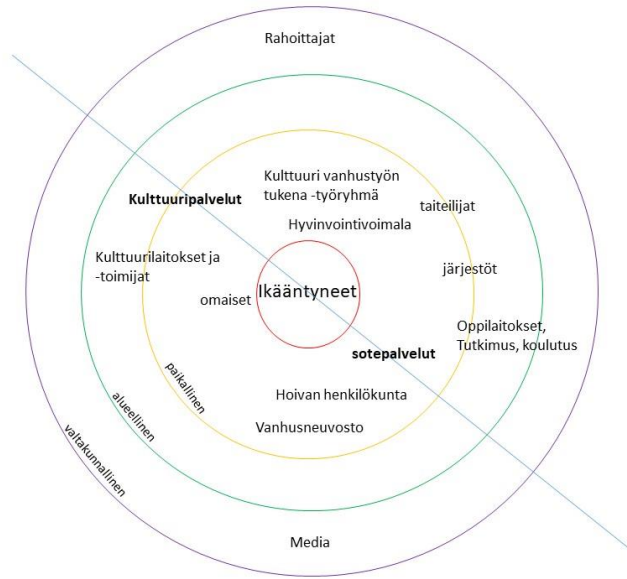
Rahoittajat

Kulttuuri vanhustyön tukena -työryhmä

Kulttuuripalvelut

taiteilijat

Hyvinvointivoimala

Kulttuurilaitokset ja -toimijat

järjestöt

Ikääntyneet

omaiset

Oppilaitokset, Tutkimus, koulutus

sotepalvelut

paikallinen

Hoivan henkilökunta

alueellinen

Vanhusneuvosto

valtakunnallinen

Media